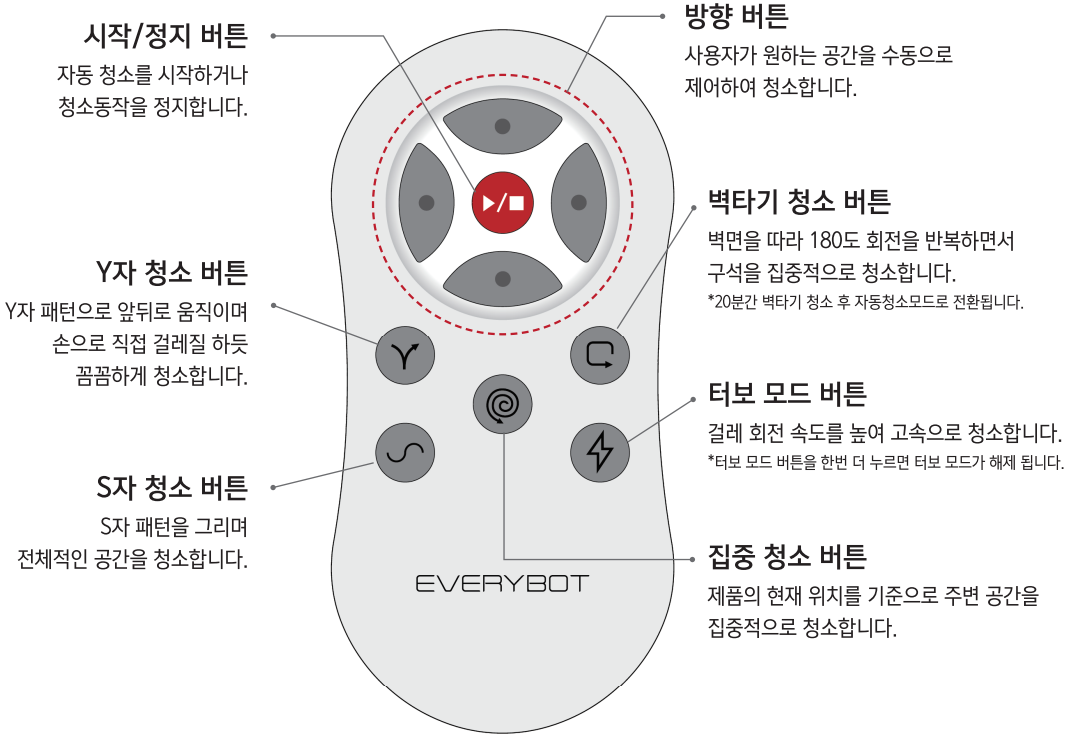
시작/정지 버튼
자동 청소를 시작하거나
청소동작을 정지합니다.

방향 버튼
사용자가 원하는 공간을 수동으로
제어하여 청소합니다.

벽타기 청소 버튼
벽면을 따라 180도 회전을 반복하면서
구석을 집중적으로 청소합니다.
*20분간 벽타기 청소 후 자동청소모드로 전환됩니다.

Y자 청소 버튼
Y자 패턴으로 앞뒤로 움직이며
손으로 직접 걸레질 하듯
꼼꼼하게 청소합니다.

터보 모드 버튼
걸레 회전 속도를 높여 고속으로 청소합니다.
*터보 모드 버튼을 한번 더 누르면 터보 모드가 해제 됩니다.

S자 청소 버튼
S자 패턴을 그리며
전체적인 공간을 청소합니다.

EVERYBOT

집중 청소 버튼
제품의 현재 위치를 기준으로 주변 공간을
집중적으로 청소합니다.